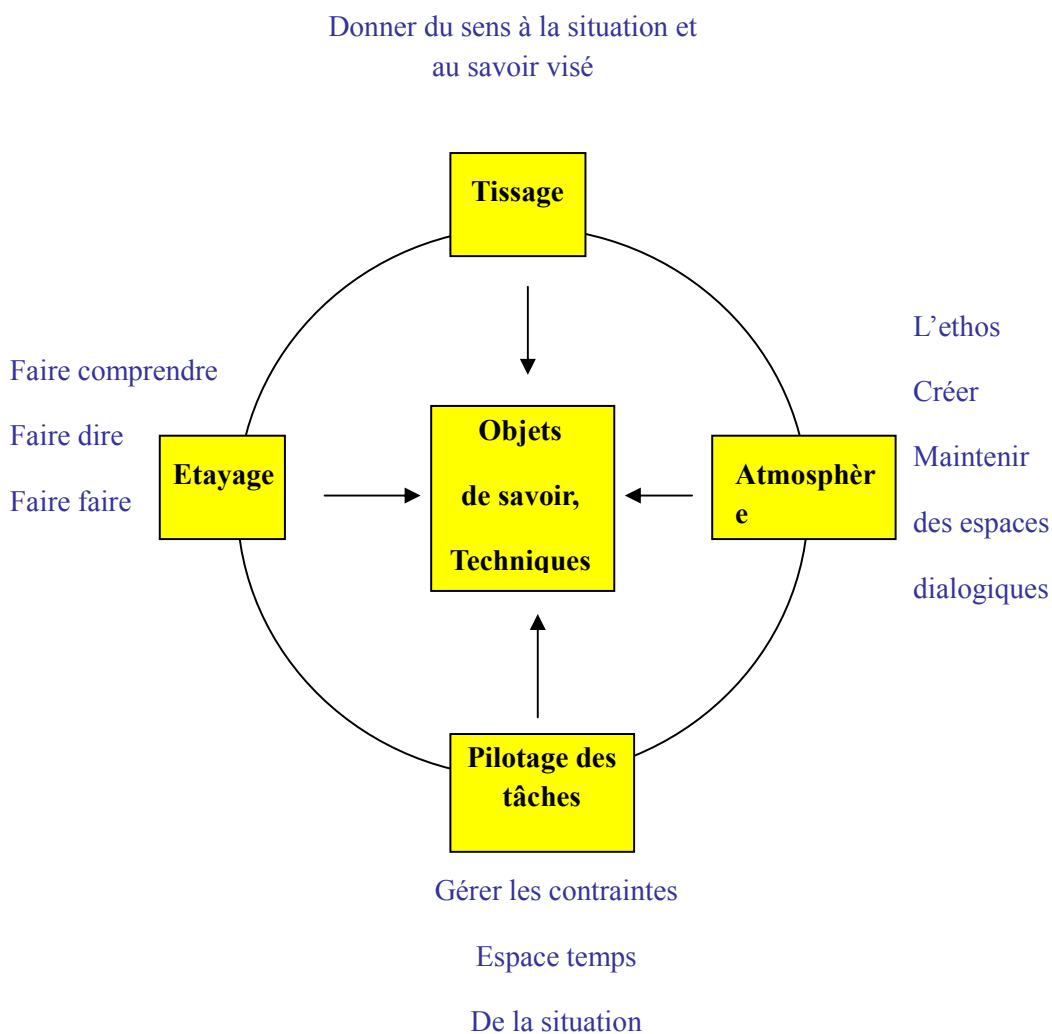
Donner du sens à la situation et au savoir visé

Tissage

L'ethos

Faire comprendre

Créer

Faire dire

Etayage

Objets

de savoir,

Techniques

Atmosphèr e

Maintenir

Faire faire

des espaces

dialogiques

Pilotage des tâches

Gérer les contraintes

Espace temps

De la situation